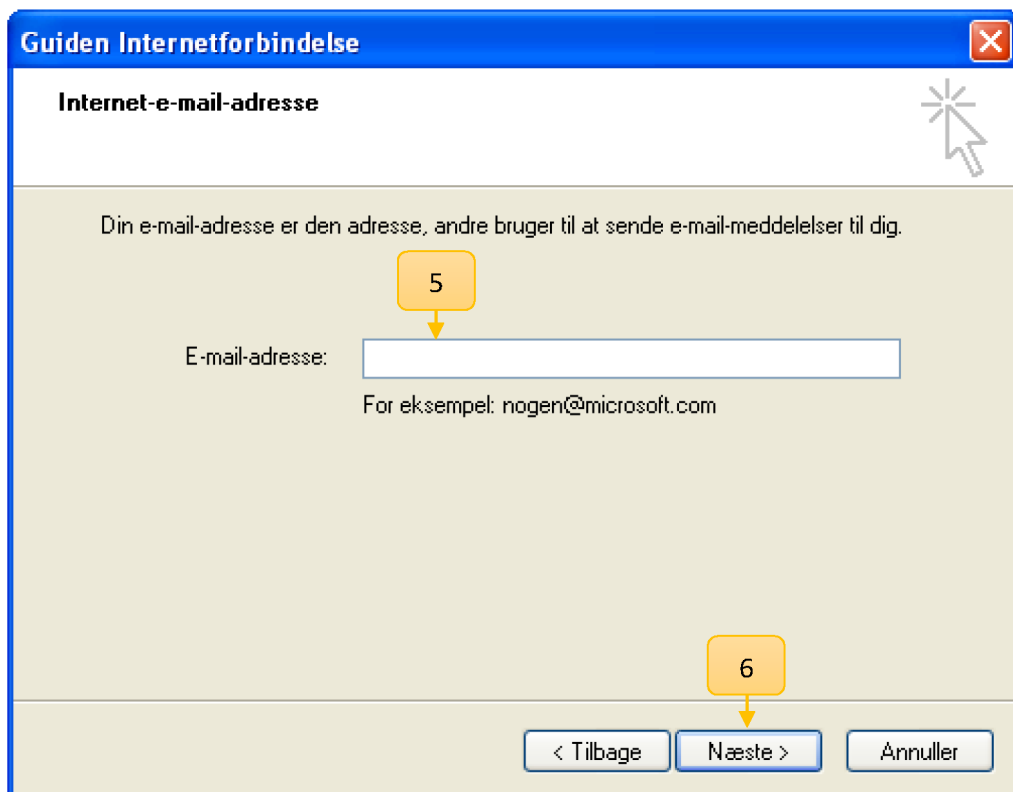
Guiden Internetforbindelse

Internet-e-mail-adresse

Din e-mail-adresse er den adresse, andre bruger til at sende e-mail-meddelelser til dig.

5

E-mail-adresse:

For eksempel: nogen@microsoft.com

6

< Tilbage
Næste >
Annuller